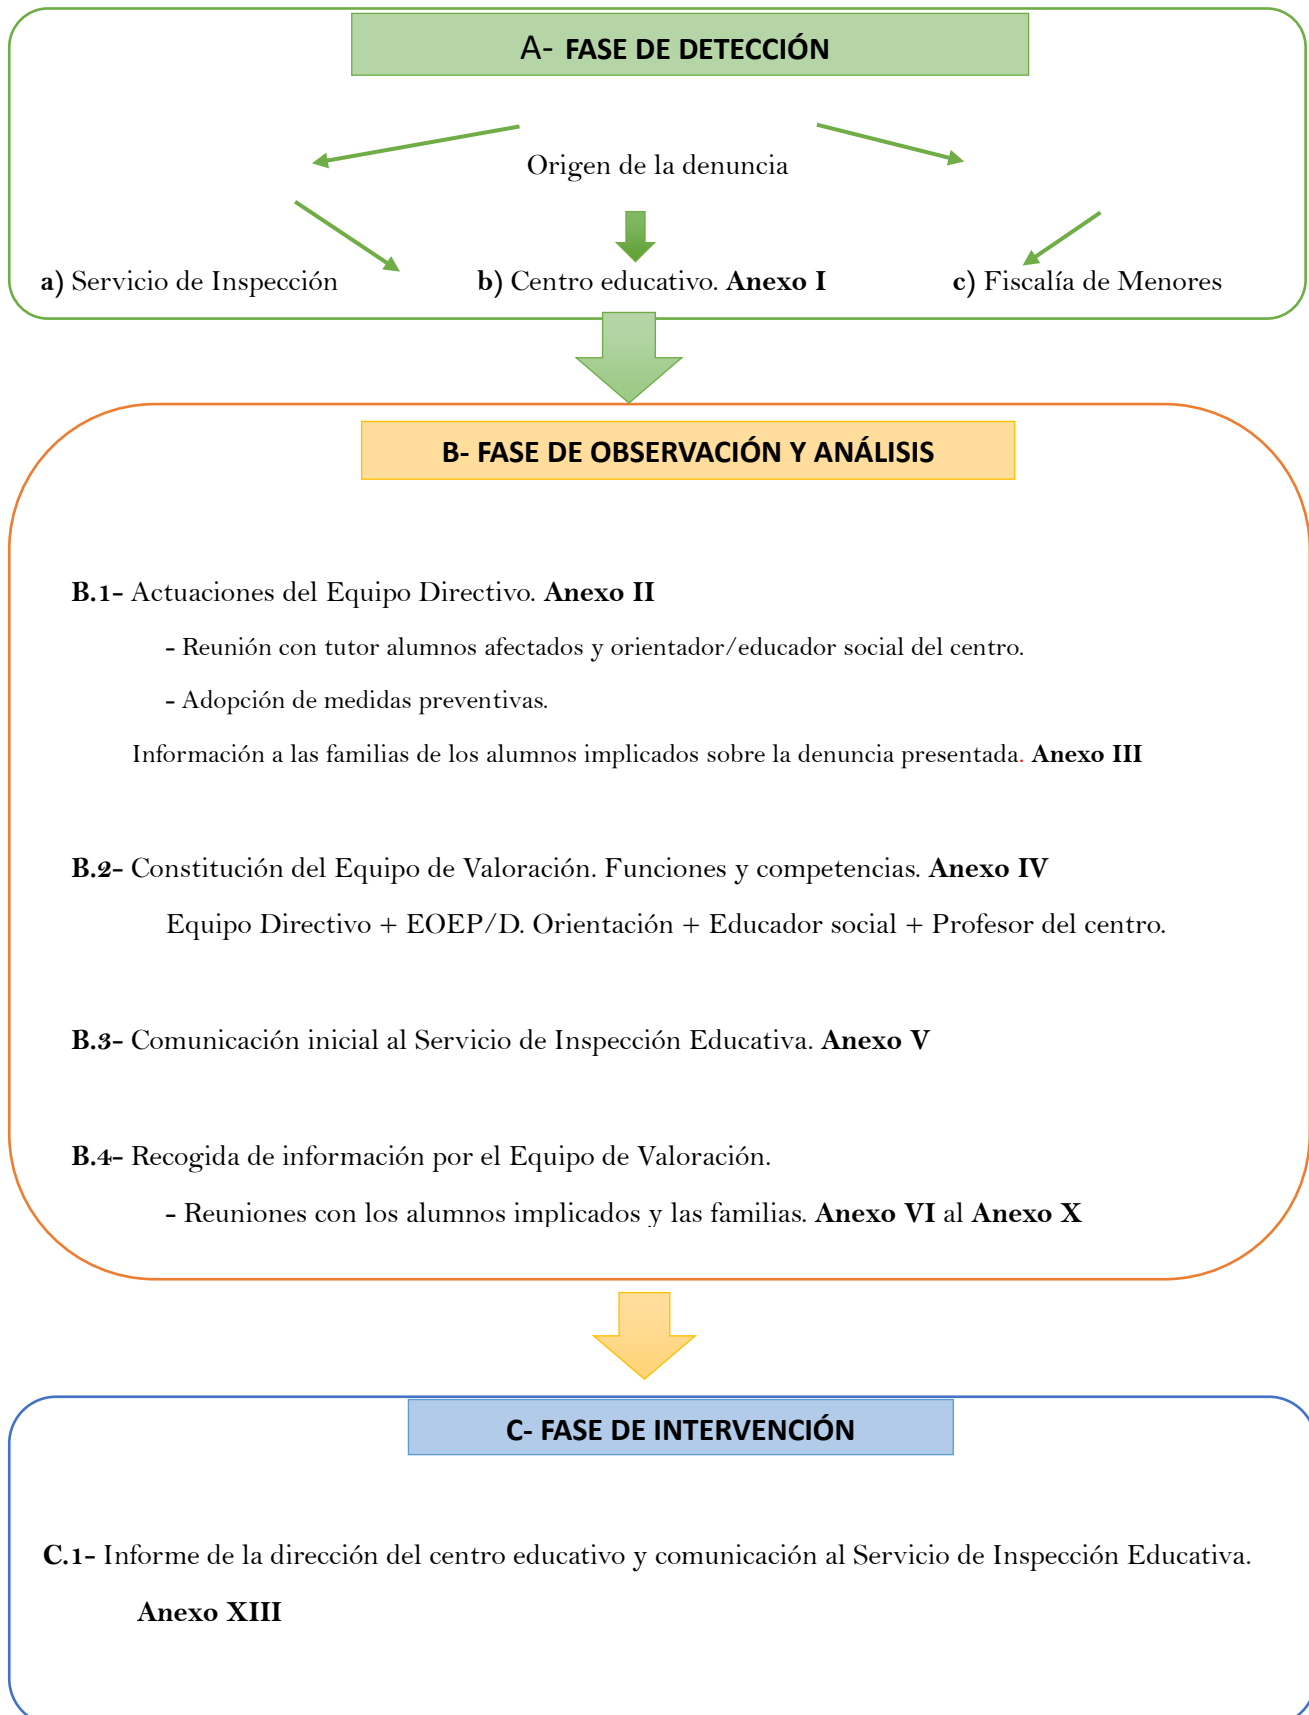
A- FASE DE DETECCIÓN

Origen de la denuncia

a) Servicio de Inspección

b) Centro educativo. Anexo I

c) Fiscalía de Menores

B- FASE DE OBSERVACIÓN Y ANÁLISIS

B.1- Actuaciones del Equipo Directivo. Anexo II

- Reunión con tutor alumnos afectados y orientador/educador social del centro.

- Adopción de medidas preventivas.

Información a las familias de los alumnos implicados sobre la denuncia presentada. Anexo III

B.2- Constitución del Equipo de Valoración. Funciones y competencias. Anexo IV

Equipo Directivo + EOEP/D. Orientación + Educador social + Profesor del centro.

B.3- Comunicación inicial al Servicio de Inspección Educativa. Anexo V

B.4- Recogida de información por el Equipo de Valoración.

- Reuniones con los alumnos implicados y las familias. Anexo VI al Anexo X

C- FASE DE INTERVENCIÓN

C.1- Informe de la dirección del centro educativo y comunicación al Servicio de Inspección Educativa.

Anexo XIII